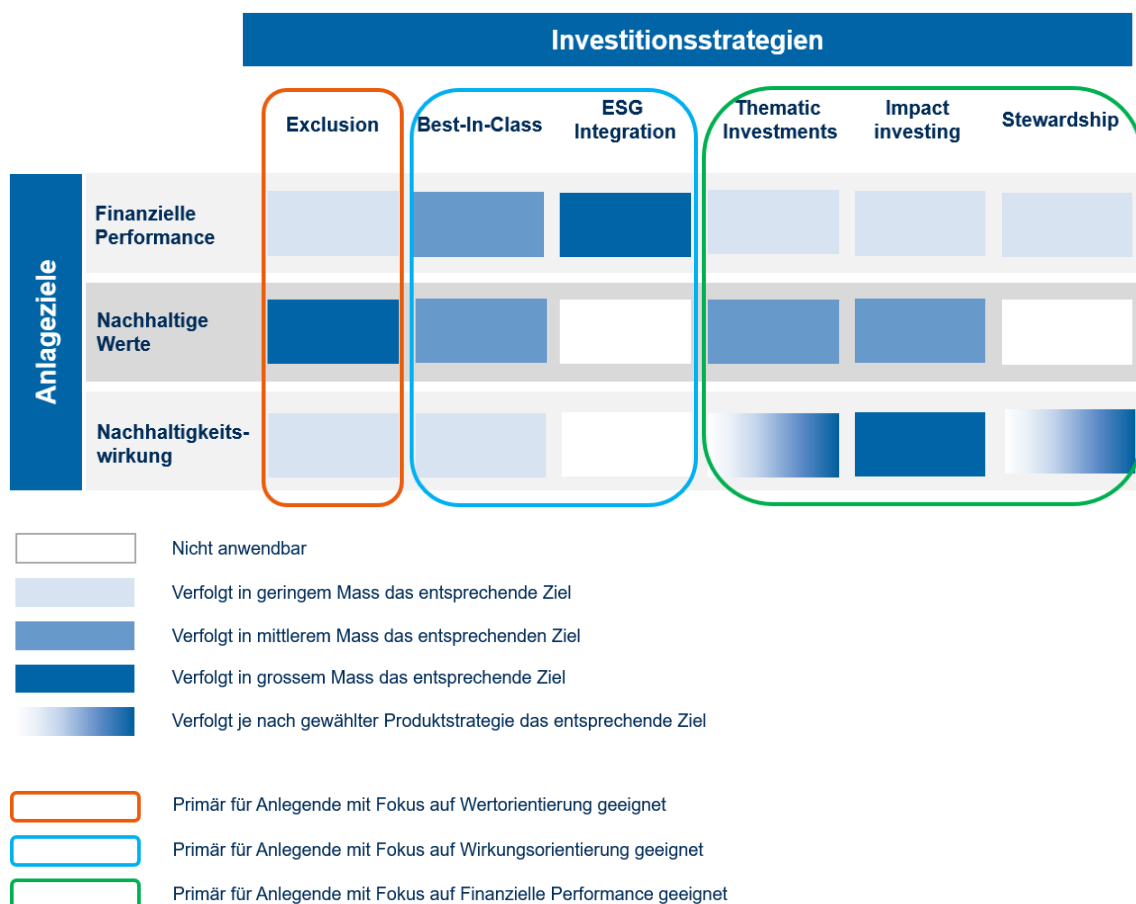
Investitionsstrategien

Exclusion

Best-In-Class

ESG Integration

Thematic Investments

Impact investing

Stewardship

Anlageziele

Finanzielle Performance

Nachhaltige Werte

Nachhaltigkeitswirkung

Nicht anwendbar

Verfolgt in geringem Mass das entsprechende Ziel

Verfolgt in mittlerem Mass das entsprechenden Ziel

Verfolgt in grossem Mass das entsprechende Ziel

Verfolgt je nach gewählter Produktstrategie das entsprechende Ziel

Primär für Anlegende mit Fokus auf Wertorientierung geeignet

Primär für Anlegende mit Fokus auf Wirkungsorientierung geeignet

Primär für Anlegende mit Fokus auf Finanzielle Performance geeignet